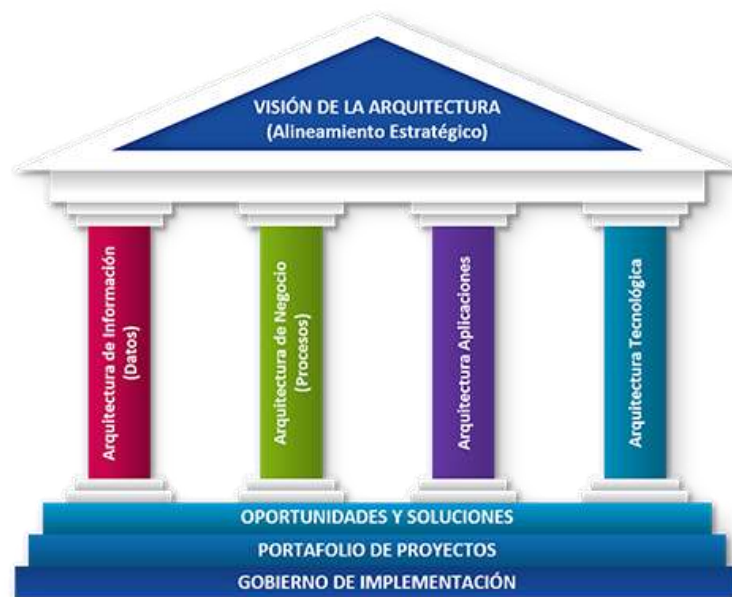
VISIÓN DE LA ARQUITECTURA
(Alineamiento Estratégico)

Arquitectura de Información
(Datos)

Arquitectura de Negocio
(Procesos)

Arquitectura Aplicaciones

Arquitectura Tecnológica

OPORTUNIDADES Y SOLUCIONES

PORTAFOLIO DE PROYECTOS

GOBIERNO DE IMPLEMENTACIÓN